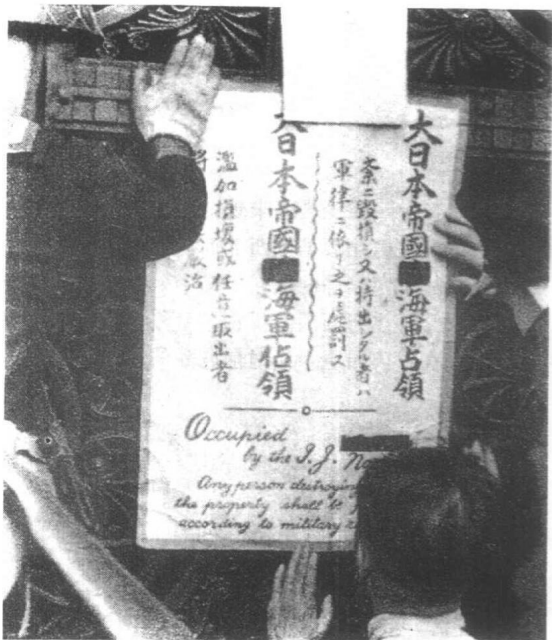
大日本帝國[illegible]海軍占領

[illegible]ニ毀損シ又ハ持出シタル者ハ軍律ニ依リ之ヲ處罰ス

大日本帝國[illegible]海軍佔領

濫加損壞或任意搬出者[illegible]嚴治

Occupied by the I. J. N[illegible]

Any person destroying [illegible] the property shall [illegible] according to military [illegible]